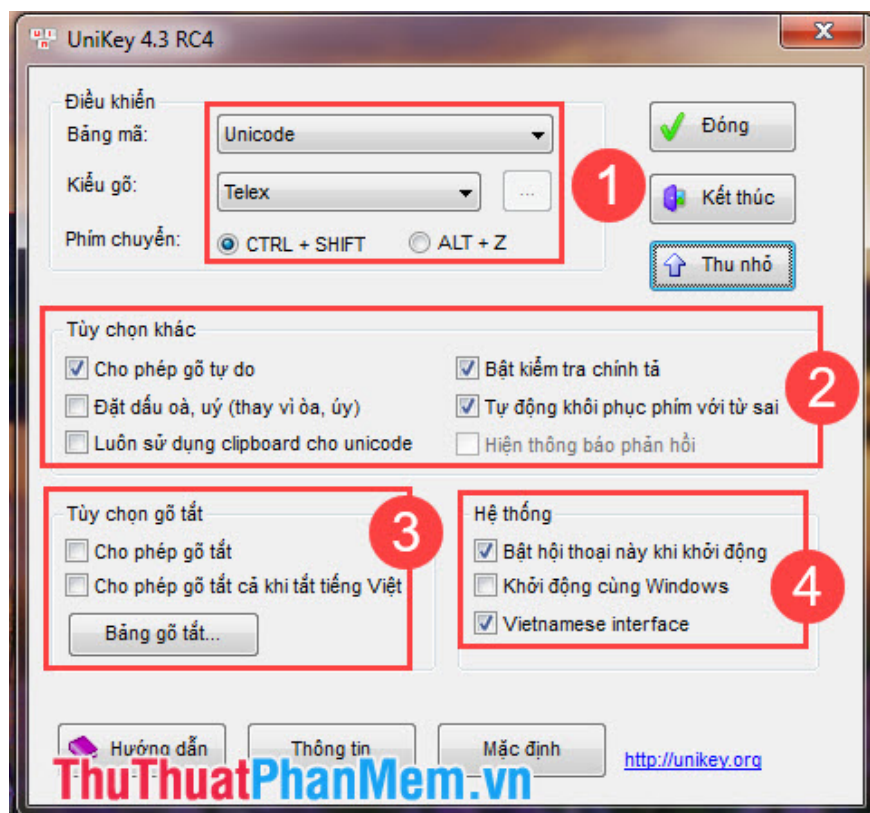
UniKey 4.3 RC4

Điều khiển
Bảng mã: Unicode
Kiểu gõ: Telex ...
Phím chuyển: CTRL + SHIFT ALT + Z

1

Đóng
Kết thúc
Thu nhỏ

Tùy chọn khác
Cho phép gõ tự do
Đặt dấu oà, uý (thay vì òa, úy)
Luôn sử dụng clipboard cho unicode
Bật kiểm tra chính tả
Tự động khôi phục phím với từ sai
Hiện thông báo phản hồi

2

Tùy chọn gõ tắt
Cho phép gõ tắt
Cho phép gõ tắt cả khi tắt tiếng Việt
Bảng gõ tắt...

3

Hệ thống
Bật hội thoại này khi khởi động
Khởi động cùng Windows
Vietnamese interface

4

Hướng dẫn
Thông tin
Mặc định
http://unikey.org

ThuThuatPhanMem.vn